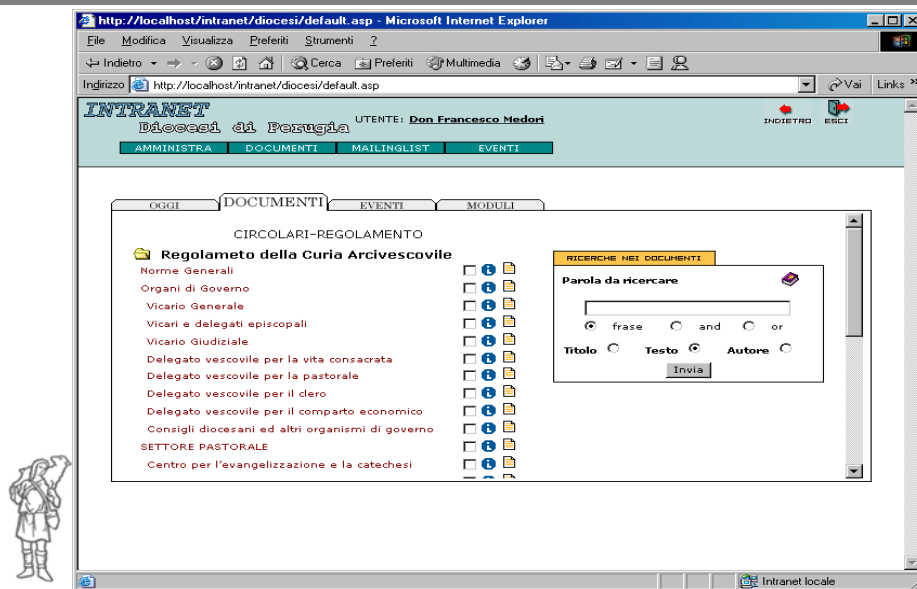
http://localhost/intranet/diocesi/default.asp - Microsoft Internet Explorer

File Modifica Visualizza Preferiti Strumenti ?

Indietro Cerca Preferiti Multimedia

Indirizzo http://localhost/intranet/diocesi/default.asp Vai Links

INTRANET
Diocesi di Perugia
UTENTE: Don Francesco Medori
INDIETRO ESCI

AMMINISTRA DOCUMENTI MAILINGLIST EVENTI

OGGI DOCUMENTI EVENTI MODULI

CIRCOLARI-REGOLAMENTO

Regolameto della Curia Arcivescovile
Norme Generali
Organi di Governo
Vicario Generale
Vicari e delegati episcopali
Vicario Giudiziale
Delegato vescovile per la vita consacrata
Delegato vescovile per la pastorale
Delegato vescovile per il clero
Delegato vescovile per il comparto economico
Consigli diocesani ed altri organismi di governo
SETTORE PASTORALE
Centro per l'evangelizzazione e la catechesi

RICERCHE NEI DOCUMENTI
Parola da ricercare
frase and or
Titolo Testo Autore
Invia

Intranet locale